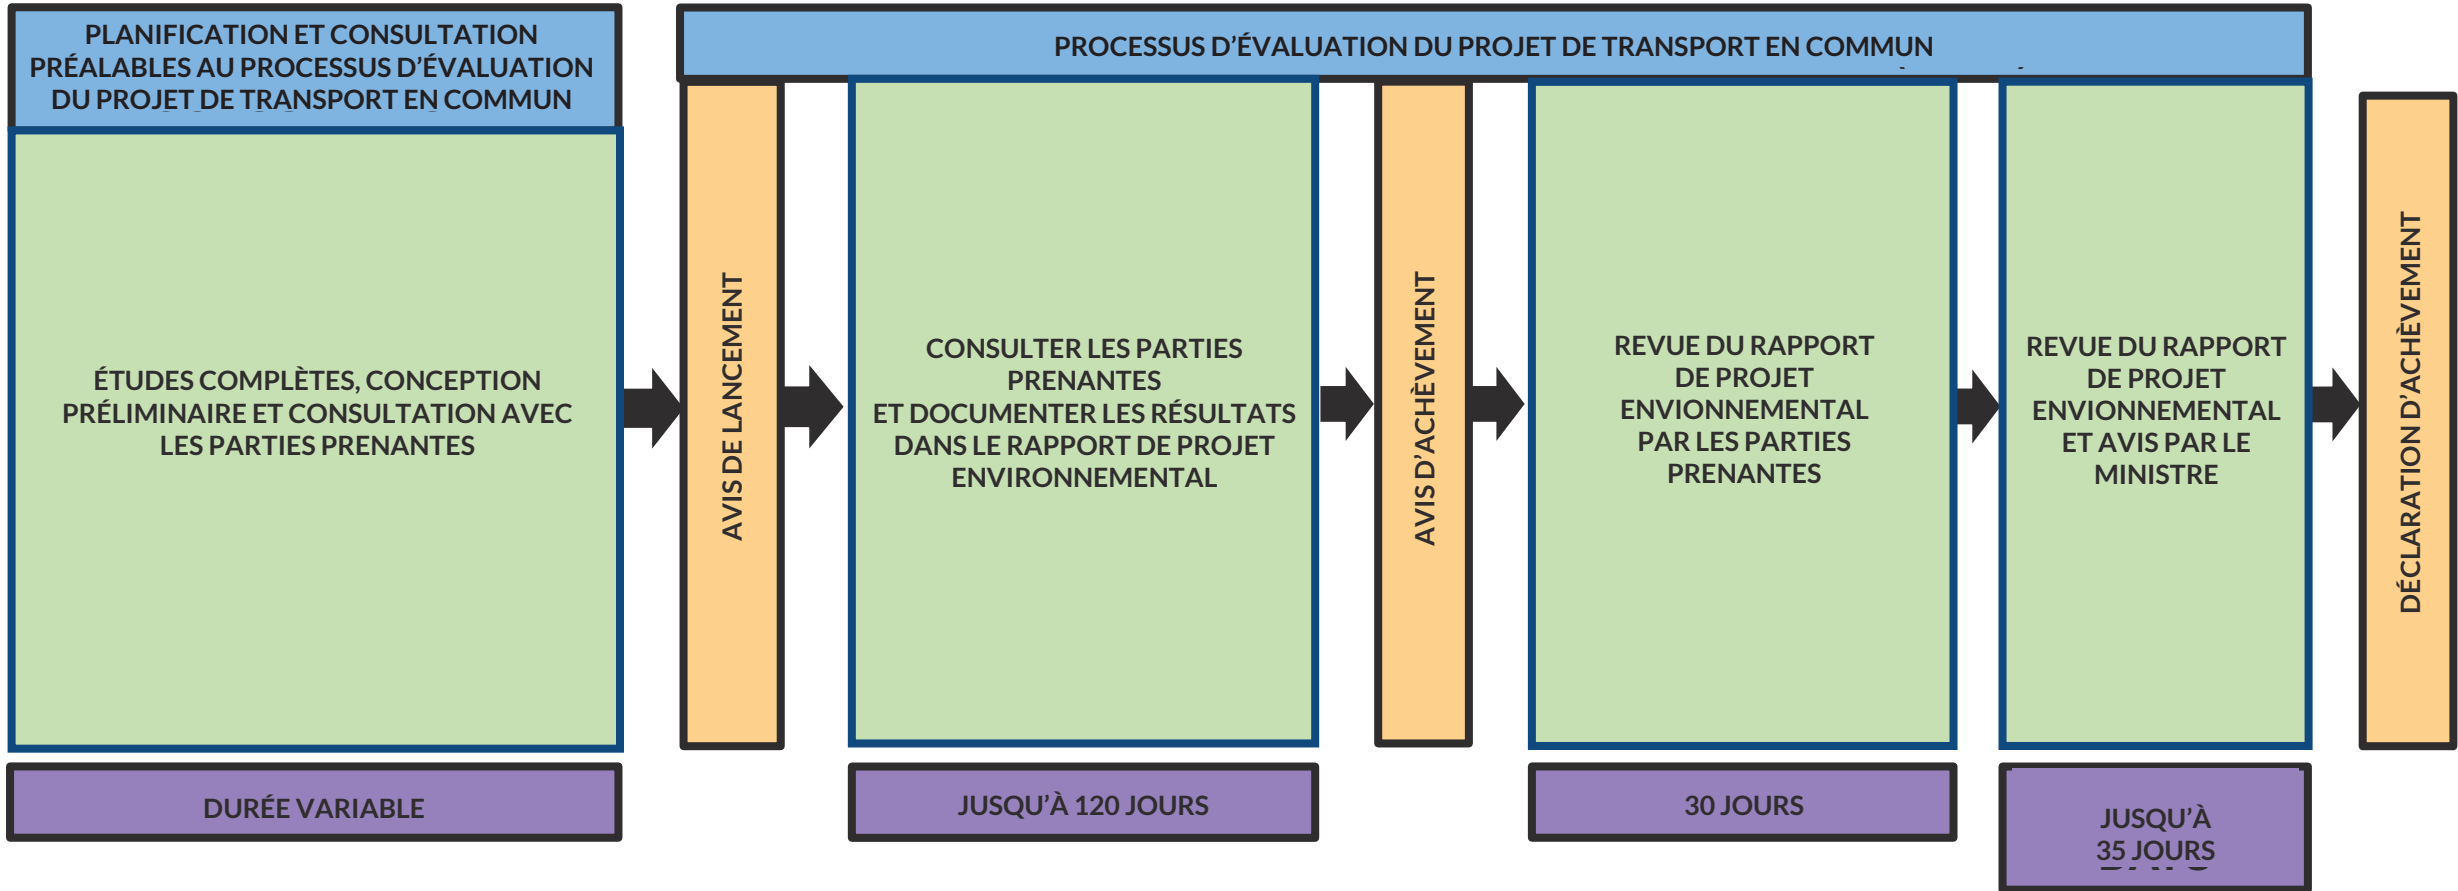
PLANIFICATION ET CONSULTATION PRÉALABLES AU PROCESSUS D'ÉVALUATION DU PROJET DE TRANSPORT EN COMMUN

PROCESSUS D'ÉVALUATION DU PROJET DE TRANSPORT EN COMMUN

ÉTUDES COMPLÈTES, CONCEPTION PRÉLIMINAIRE ET CONSULTATION AVEC LES PARTIES PRENANTES

AVIS DE LANCEMENT

CONSULTER LES PARTIES PRENANTES ET DOCUMENTER LES RÉSULTATS DANS LE RAPPORT DE PROJET ENVIRONNEMENTAL

AVIS D'ACHÈVEMENT

REVUE DU RAPPORT DE PROJET ENVIRONNEMENTAL PAR LES PARTIES PRENANTES

REVUE DU RAPPORT DE PROJET ENVIRONNEMENTAL ET AVIS PAR LE MINISTRE

DÉCLARATION D'ACHÈVEMENT

DURÉE VARIABLE

JUSQU'À 120 JOURS

30 JOURS

JUSQU'À 35 JOURS